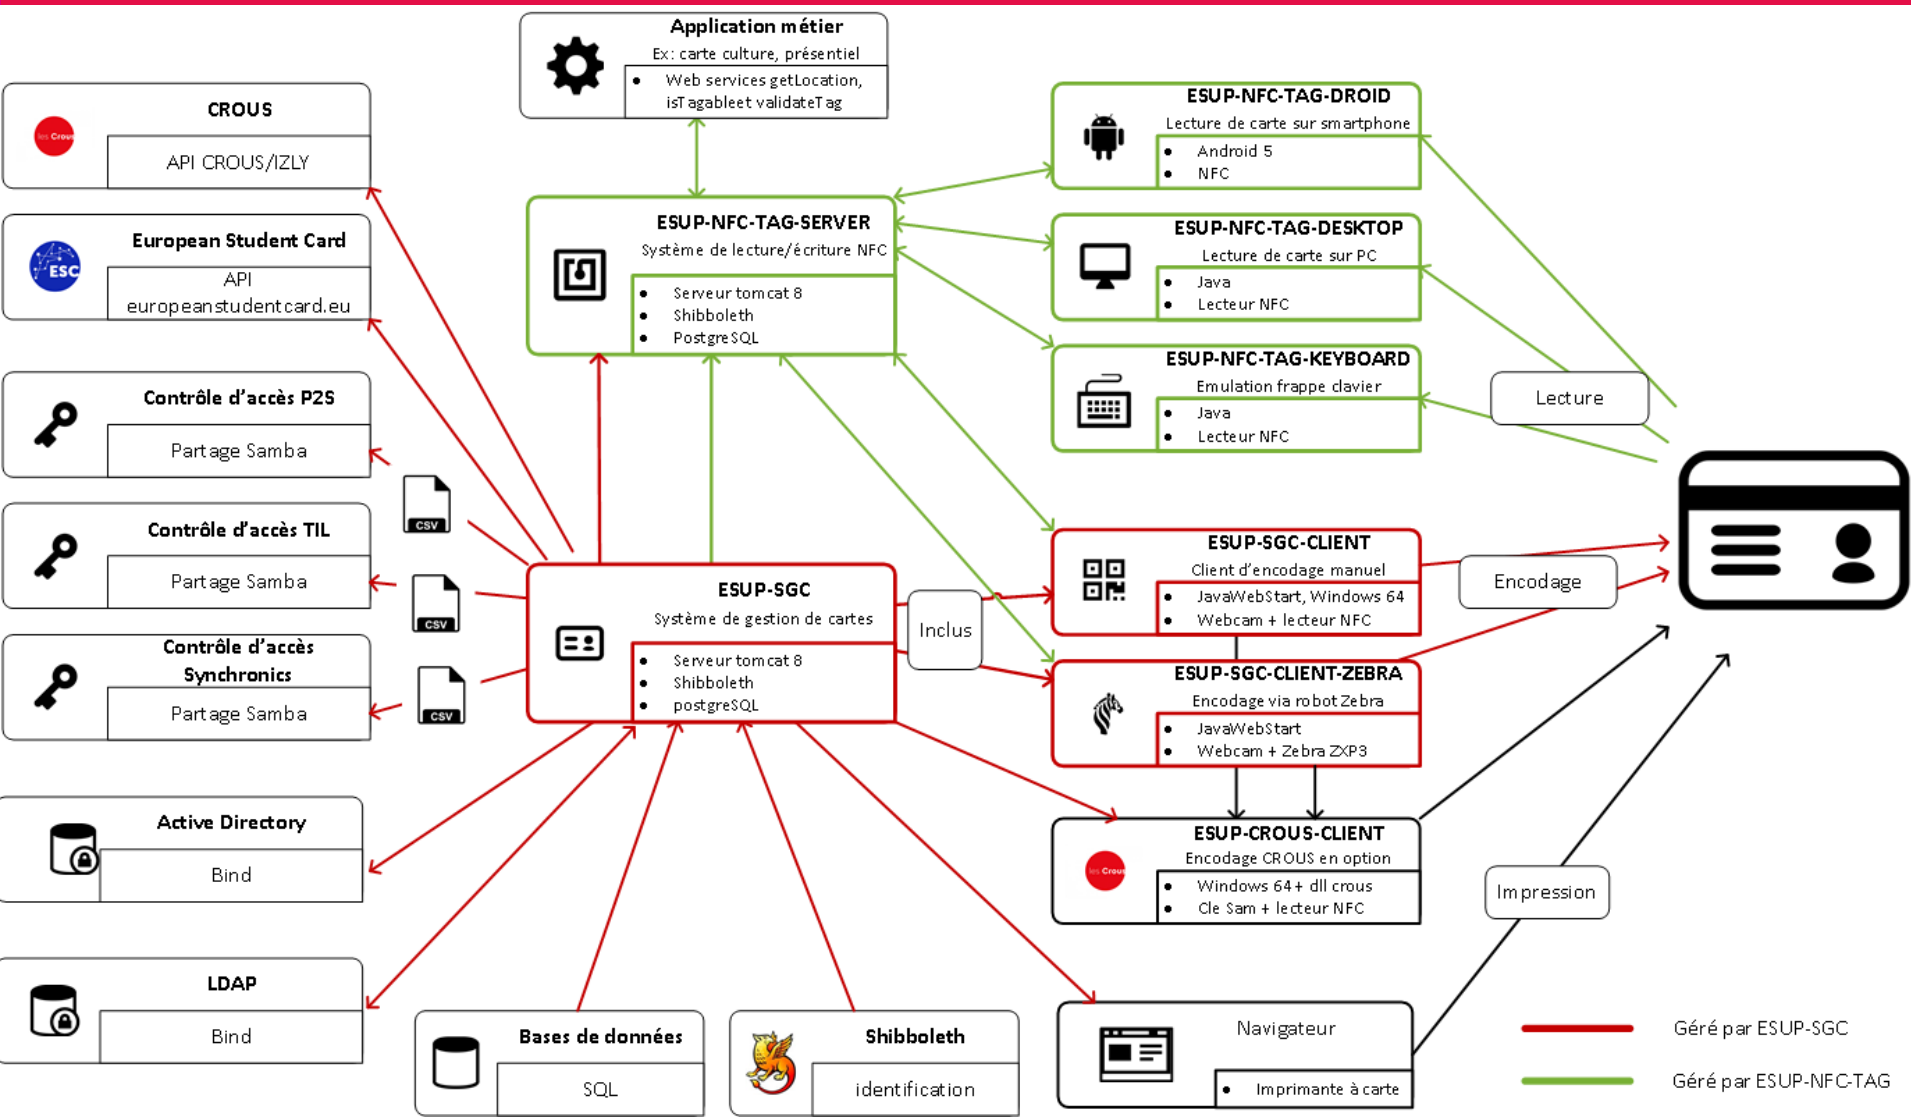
Application métier
Ex: carte culture, présentiel
- Web services getLocation, isTagableet validateTag

CROUS
les Crous
API CROUS/IZLY

European Student Card
ESC
API europeanstudentcard.eu

Contrôle d'accès P2S
Partage Samba

Contrôle d'accès TIL
Partage Samba

Contrôle d'accès Synchronics
Partage Samba

CSV
CSV
CSV

ESUP-NFC-TAG-SERVER
Système de lecture/écriture NFC
- Serveur tomcat 8
- Shibboleth
- PostgreSQL

ESUP-NFC-TAG-DROID
Lecture de carte sur smartphone
- Android 5
- NFC

ESUP-NFC-TAG-DESKTOP
Lecture de carte sur PC
- Java
- Lecteur NFC

ESUP-NFC-TAG-KEYBOARD
Emulation frappe clavier
- Java
- Lecteur NFC

Lecture

ESUP-SGC
Système de gestion de cartes
- Serveur tomcat 8
- Shibboleth
- postgreSQL

Inclus

ESUP-SGC-CLIENT
Client d'encodage manuel
- JavaWebStart, Windows 64
- Webcam + lecteur NFC

Encodage

ESUP-SGC-CLIENT-ZEBRA
Encodage via robot Zebra
- JavaWebStart
- Webcam + Zebra ZXP3

ESUP-CROUS-CLIENT
les Crous
Encodage CROUS en option
- Windows 64 + dll crous
- Cle Sam + lecteur NFC

Impression

Active Directory
Bind

LDAP
Bind

Bases de données
SQL

Shibboleth
identification

Navigateur
- Imprimante à carte

Géré par ESUP-SGC
Géré par ESUP-NFC-TAG